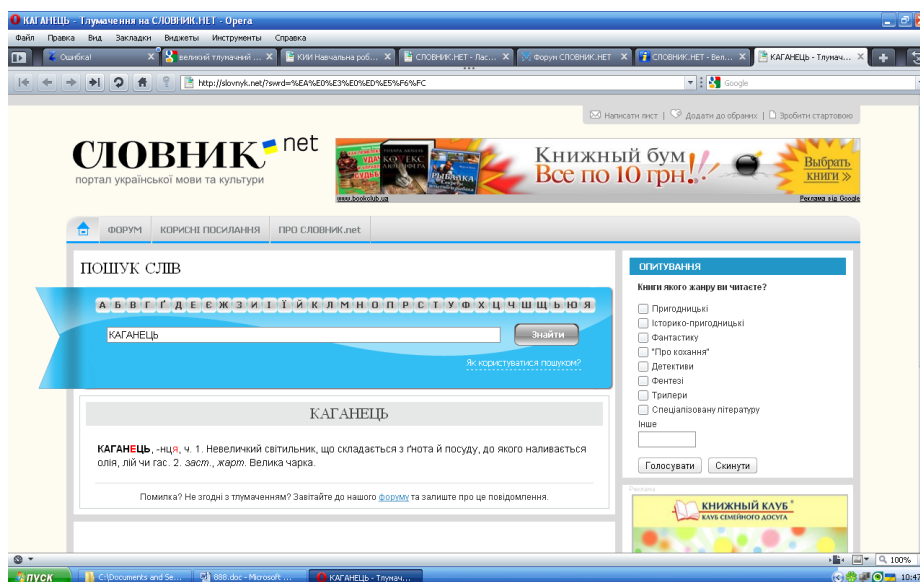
КАГАНЕЦЬ - Тлумачення на СЛОВНИК.НЕТ - Opera

Файл Правка Вид Закладки Виджеты Инструменты Справка

Ошибка! | великий тлумачний ... | КИИ Навчальна роб... | СЛОВНИК.НЕТ - Лас... | Форум СЛОВНИК.НЕТ | СЛОВНИК.НЕТ - Вел... | КАГАНЕЦЬ - Тлумач...

http://slovnyk.net/?swrd=%EA%E0%E3%E0%ED%E5%F6%FC

Google

Написати лист | Додати до обраних | Зробити стартовою

СЛОВНИК.net
портал української мови та культури

Книжный бум
Все по 10 грн.
Выбрать книги »
www.bookclub.ua
Реклама від Google

ФОРУМ | КОРИСНІ ПОСИЛАННЯ | ПРО СЛОВНИК.net

ПОШУК СЛІВ

А Б В Г Ґ Д Е Є Ж З И І Ї Й К Л М Н О П Р С Т У Ф Х Ц Ч Ш Щ Ь Ю Я

КАГАНЕЦЬ
Знайти
Як користуватися пошуком?

КАГАНЕЦЬ

КАГАНЕЦЬ, -нця, ч. 1. Невеличкий світильник, що складається з ґнота й посуду, до якого наливається олія, лій чи гас. 2. заст., жарт. Велика чарка.

Помилка? Не згодні з тлумаченням? Завітайте до нашого форуму та залиште про це повідомлення.

ОПИТУВАННЯ

Книги якого жанру ви читаєте?

Пригодницькі
Історико-пригодницькі
Фантастику
"Про кохання"
Детективи
Фентезі
Трилери
Спеціалізовану літературу
Інше

Голосувати | Скинути

Реклама
КНИЖНЫЙ КЛУБ
КЛУБ СЕМЕЙНОГО ДОСУГА

100%

ПУСК | C:\Documents and Se... | 888.doc - Microsoft ... | КАГАНЕЦЬ - Тлумач... | 10:47